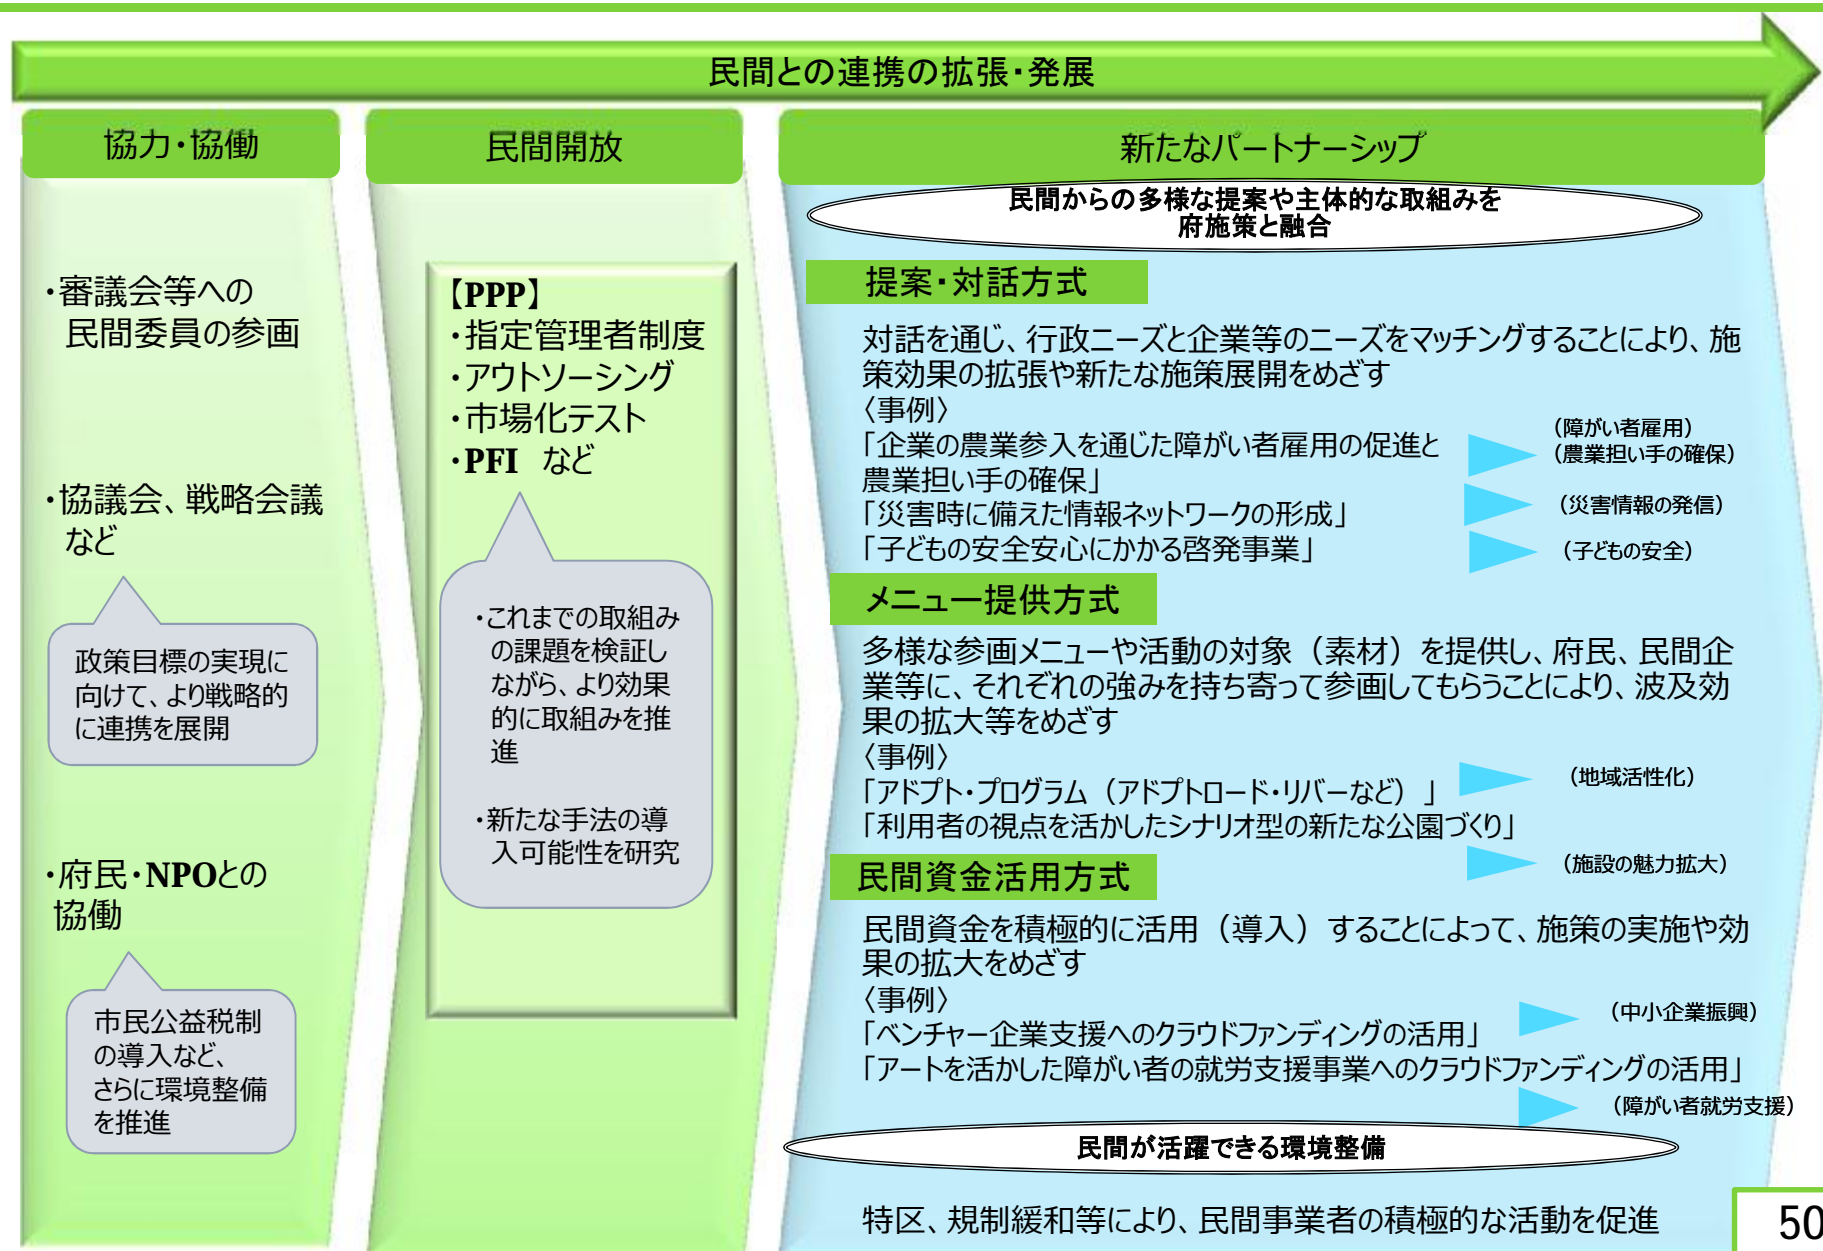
民間との連携の拡張・発展

協力・協働

・審議会等への民間委員の参画

・協議会、戦略会議など

政策目標の実現に向けて、より戦略的に連携を展開

・府民・NPOとの協働

市民公益税制の導入など、さらに環境整備を推進

民間開放

【PPP】
・指定管理者制度
・アウトソーシング
・市場化テスト
・PFI　など

・これまでの取組みの課題を検証しながら、より効果的に取組みを推進

・新たな手法の導入可能性を研究

新たなパートナーシップ

民間からの多様な提案や主体的な取組みを府施策と融合

提案・対話方式

対話を通じ、行政ニーズと企業等のニーズをマッチングすることにより、施策効果の拡張や新たな施策展開をめざす
〈事例〉
「企業の農業参入を通じた障がい者雇用の促進と農業担い手の確保」
「災害時に備えた情報ネットワークの形成」
「子どもの安全安心にかかる啓発事業」

（障がい者雇用）
（農業担い手の確保）
（災害情報の発信）
（子どもの安全）

メニュー提供方式

多様な参画メニューや活動の対象（素材）を提供し、府民、民間企業等に、それぞれの強みを持ち寄って参画してもらうことにより、波及効果の拡大等をめざす
〈事例〉
「アドプト・プログラム（アドプトロード・リバーなど）」
「利用者の視点を活かしたシナリオ型の新たな公園づくり」

（地域活性化）
（施設の魅力拡大）

民間資金活用方式

民間資金を積極的に活用（導入）することによって、施策の実施や効果の拡大をめざす
〈事例〉
「ベンチャー企業支援へのクラウドファンディングの活用」
「アートを活かした障がい者の就労支援事業へのクラウドファンディングの活用」

（中小企業振興）
（障がい者就労支援）

民間が活躍できる環境整備

特区、規制緩和等により、民間事業者の積極的な活動を促進

50